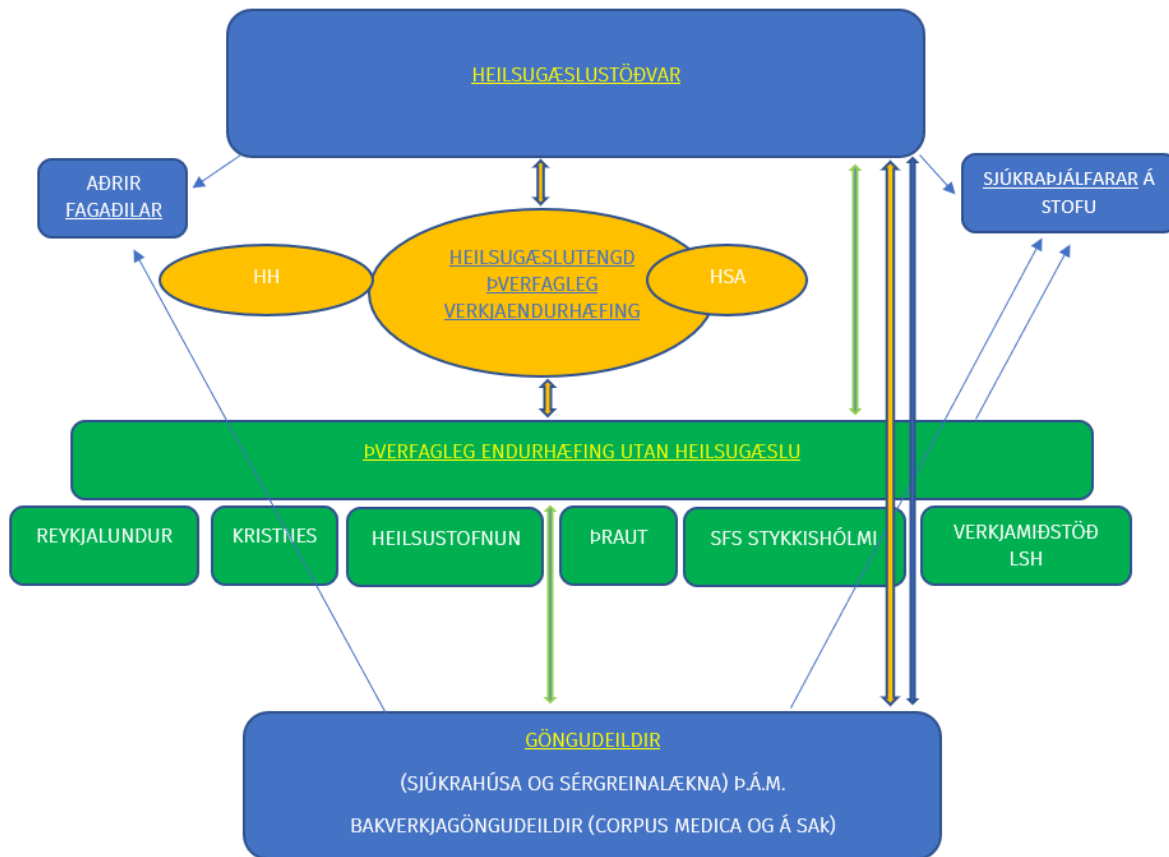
HEILSUGÆSLUSTÖÐVAR

AÐRIR FAGAÐILAR

SJÚKRAÞJÁLFARAR Á STOFU

HH

HEILSUGÆSLUTENGD ÞVERFAGLEG VERKJAENDURHÆFING

HSA

ÞVERFAGLEG ENDURHÆFING UTAN HEILSUGÆSLU

REYKJALUNDUR

KRISTNES

HEILSUSTOFNUN

ÞRAUT

SFS STYKKISHÓLMI

VERKJAMIÐSTÖÐ LSH

GÖNGUDEILDIR

(SJÚKRAHÚSA OG SÉRGREINALÆKNA) Þ.Á.M.

BAKVERKJAGÖNGUDEILDIR (CORPUS MEDICA OG Á SAK)